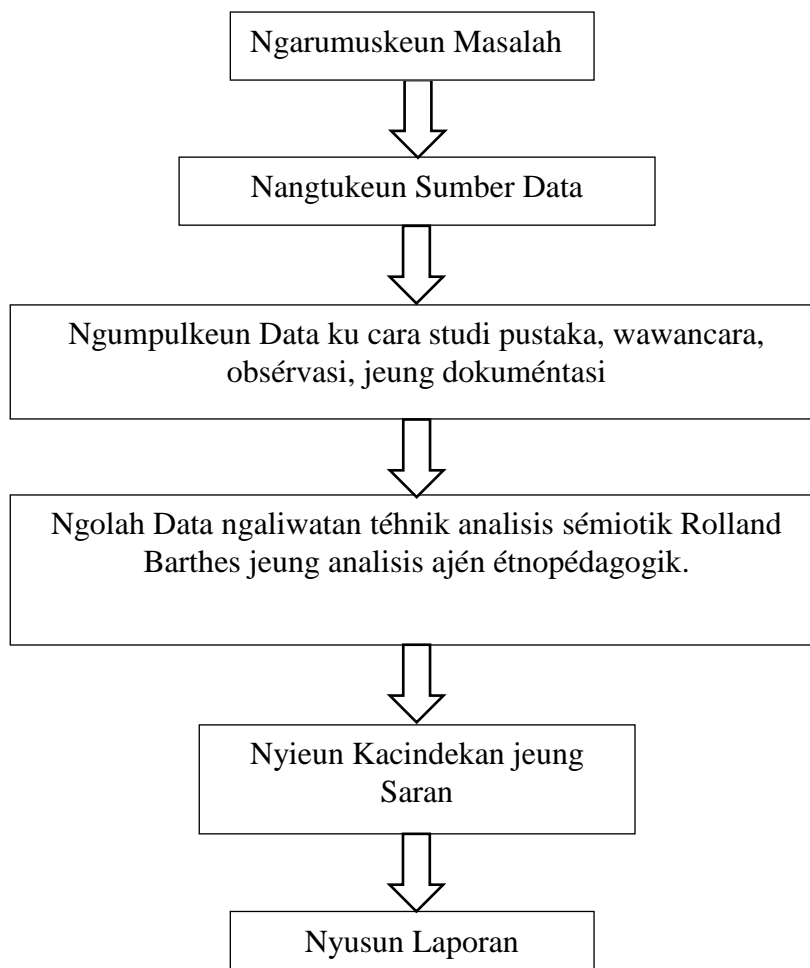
Ngarumuskeun Masalah

Nangtukeun Sumber Data

Ngumpulkeun Data ku cara studi pustaka, wawancara, obsérvasi, jeung dokuméntasi

Ngolah Data ngaliwatan téhnik analisis sémiotik Rolland Barthes jeung analisis ajén étnopédagogik.

Nyieun Kacindekan jeung Saran

Nyusun Laporan